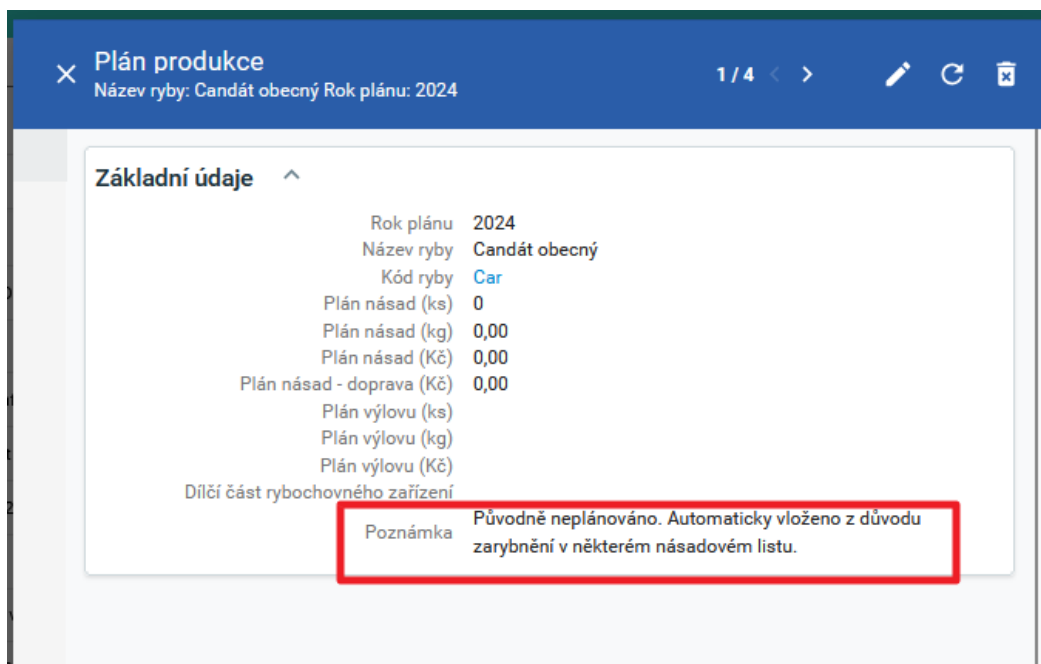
Plán produkce
Název ryby: Candát obecný Rok plánu: 2024

1 / 4

Základní údaje

| | |
|---|---|
| Rok plánu | 2024 |
| Název ryby | Candát obecný |
| Kód ryby | Car |
| Plán násad (ks) | 0 |
| Plán násad (kg) | 0,00 |
| Plán násad (Kč) | 0,00 |
| Plán násad - doprava (Kč) | 0,00 |
| Plán výlovu (ks) | |
| Plán výlovu (kg) | |
| Plán výlovu (Kč) | |
| Dílčí část rybochovného zařízení | |
| Poznámka | Původně neplánováno. Automaticky vloženo z důvodu zarybnění v některém násadovém listu. |